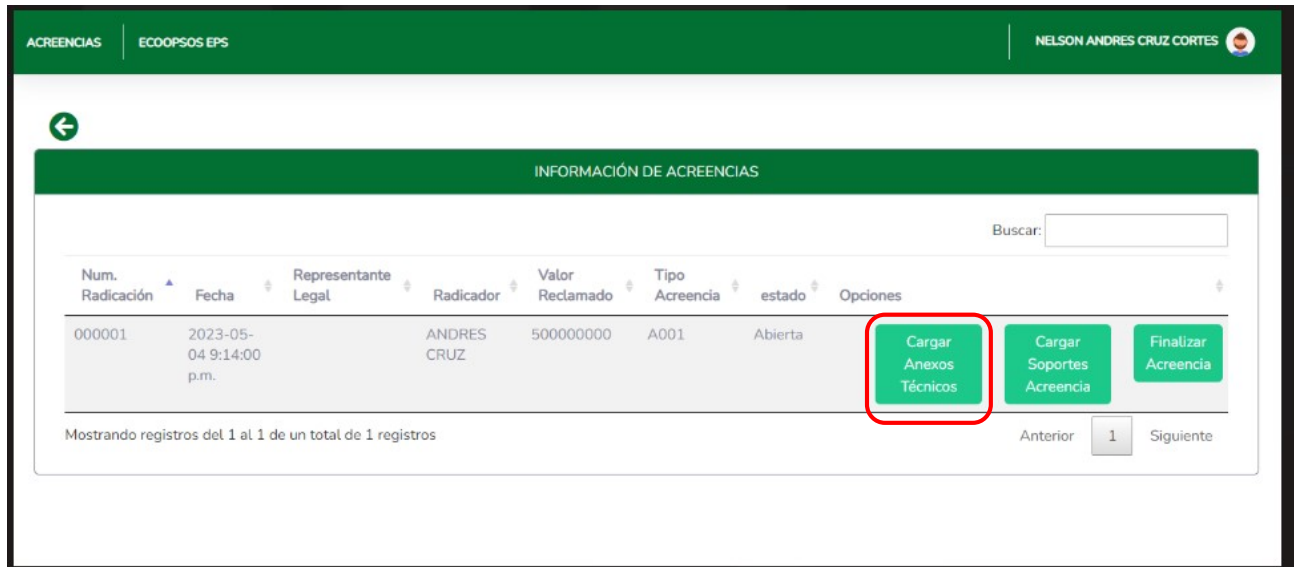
ACREENCIAS | ECOOPSOS EPS | NELSON ANDRES CRUZ CORTES

INFORMACIÓN DE ACREENCIAS

Buscar:

| Num. Radicación | Fecha | Representante Legal | Radicador | Valor Reclamado | Tipo Acreencia | estado | Opciones | | |
|---|---|---|---|---|---|---|---|---|---|
| 000001 | 2023-05-04 9:14:00 p.m. | | ANDRES CRUZ | 500000000 | A001 | Abierta | Cargar Anexos Técnicos | Cargar Soportes Acreencia | Finalizar Acreencia |

Mostrando registros del 1 al 1 de un total de 1 registros

Anterior 1 Siguiente